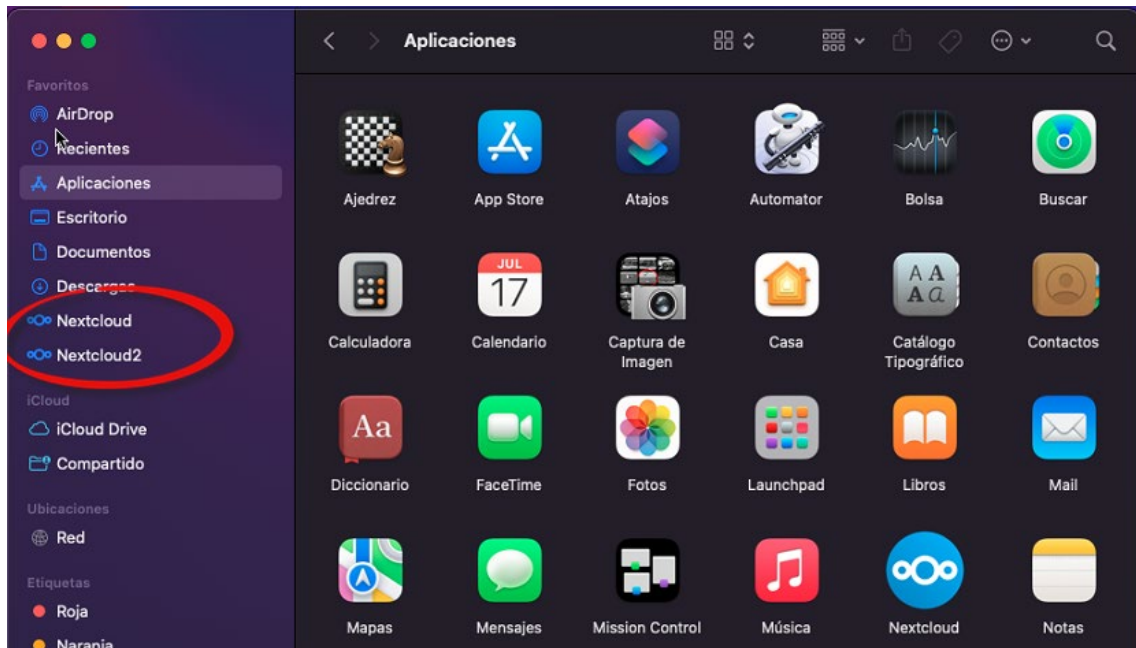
Favoritos
AirDrop
Recientes
Aplicaciones
Escritorio
Documentos
Descargas
Nextcloud
Nextcloud2
iCloud
iCloud Drive
Compartido
Ubicaciones
Red
Etiquetas
Roja
Naranja

Aplicaciones

Ajedrez
App Store
Atajos
Automator
Bolsa
Buscar
Calculadora
JUL 17
Calendario
Captura de Imagen
Casa
A A A a
Catálogo Tipográfico
Contactos
Aa
Diccionario
FaceTime
Fotos
Launchpad
Libros
Mail
Mapas
Mensajes
Mission Control
Música
Nextcloud
Notas